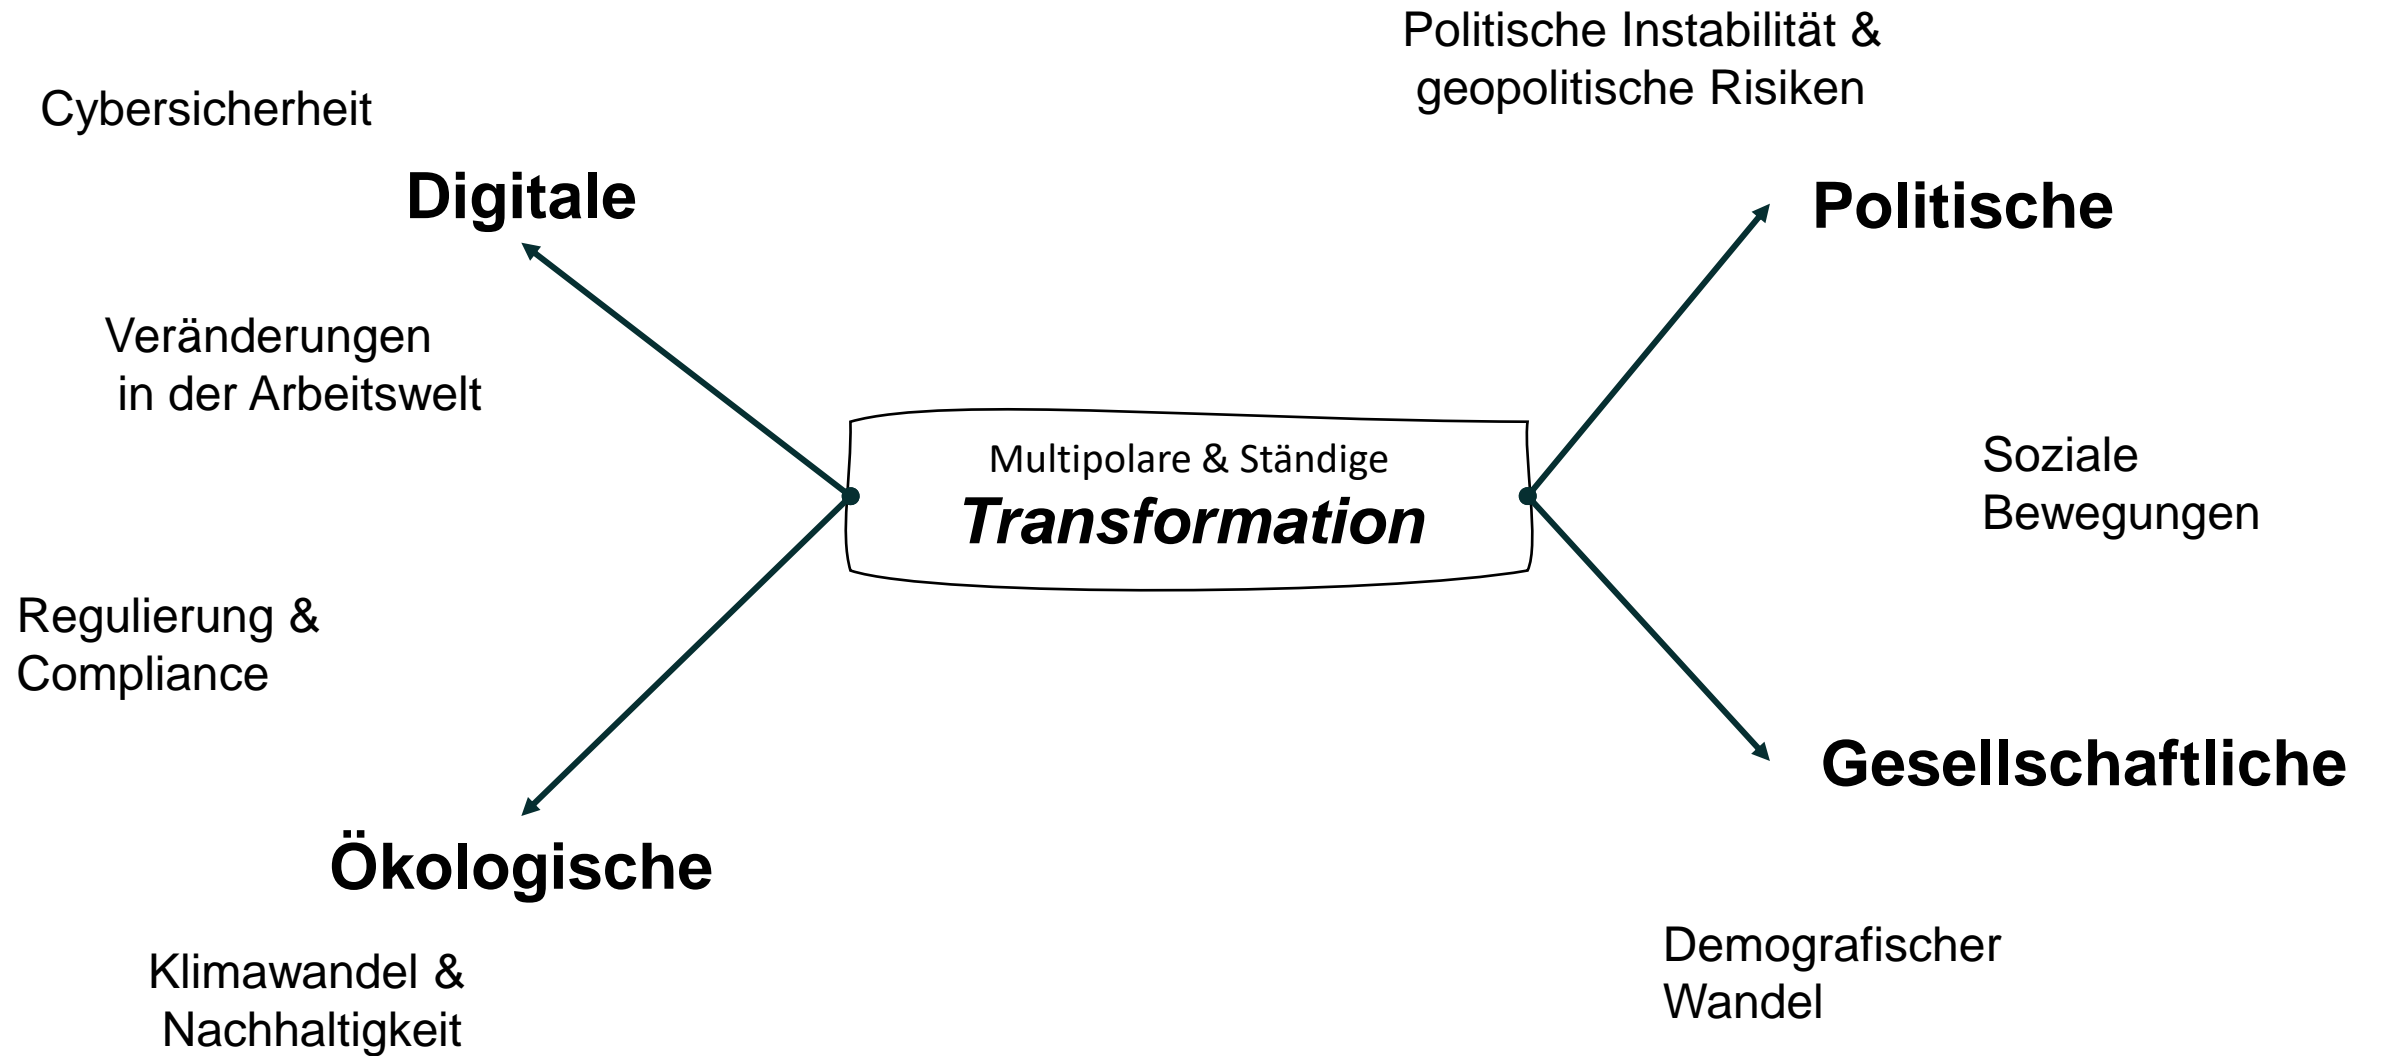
Politische Instabilität & geopolitische Risiken

Cybersicherheit

Digitale

Politische

Veränderungen in der Arbeitswelt

Multipolare & Ständige
*Transformation*

Soziale Bewegungen

Regulierung & Compliance

Gesellschaftliche

Ökologische

Klimawandel & Nachhaltigkeit

Demografischer Wandel